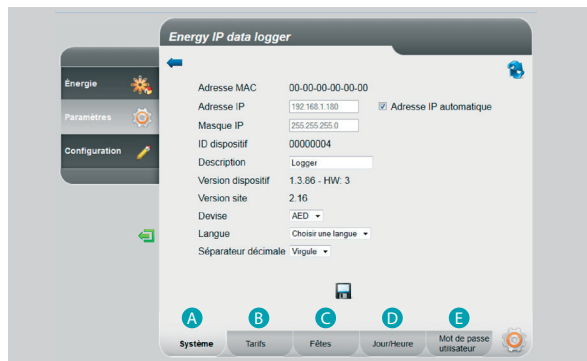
Energy IP data logger

Énergie

Paramètres

Configuration

Adresse MAC 00-00-00-00-00-00

Adresse IP 192.168.1.180 Adresse IP automatique

Masque IP 255.255.255.0

ID dispositif 00000004

Description Logger

Version dispositif 1.3.86 - HW: 3

Version site 2.16

Devise AED

Langue Choisir une langue

Séparateur décimale Virgule

A Système

B Tarifs

C Fêtes

D Jour/Heure

E Mot de passe utilisateur